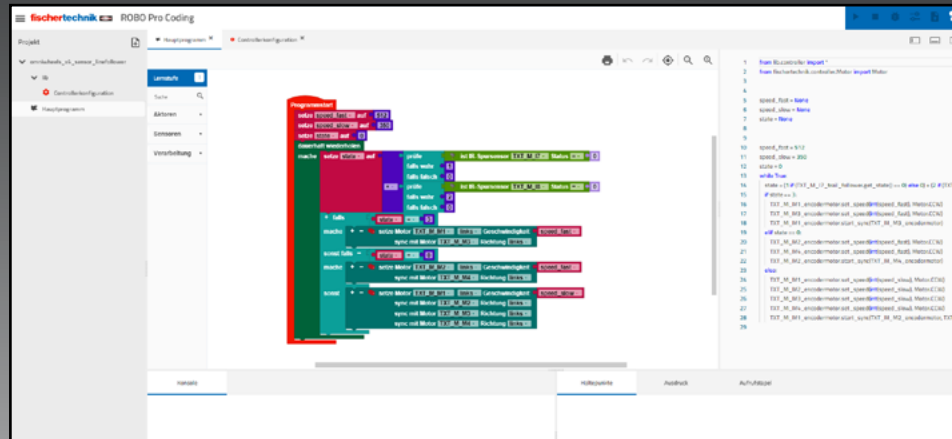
fischertechnik ROBO Pro Coding

Projekt
omnisdasdx_mit_sensor_linefollower
lib
Controllerkonfiguration
Hauptprogramm

Hauptprogramm ×
Controllerkonfiguration ×

Lernstufe
Suche
Aktoren
Sensoren
Verarbeitung

Programmstart
setze speed_fast auf 512
setze speed_slow auf 350
setze state auf 0
dauerhaft wiederholen
mache setze state auf
prüfe ist Ifr. Spursensor TXT_M_I1 Status = 0
falls wahr 1
falls falsch 0
prüfe ist Ifr. Spursensor TXT_M_I2 Status = 0
falls wahr 2
falls falsch 0
falls state = 3
mache setze Motor TXT_M_M1 links Geschwindigkeit speed_fast
sync mit Motor TXT_M_M2 Richtung links
sonst falls state = 0
mache setze Motor TXT_M_M1 links Geschwindigkeit speed_fast
sync mit Motor TXT_M_M2 Richtung links
sonst setze Motor TXT_M_M1 links Geschwindigkeit speed_slow
sync mit Motor TXT_M_M2 Richtung links
sync mit Motor TXT_M_M3 Richtung links
sync mit Motor TXT_M_M4 Richtung links

1 from lib.controller import *
2 from fischertechnik.controller.Motor import Motor
5 speed_fast = None
6 speed_slow = None
7 state = None
11 speed_fast = 512
12 speed_slow = 350
13 state = 0
14 while True:
15 state = (1 if (TXT_M_I1_trail_follower.get_state() == 0) else 0) + (2 if (TXT
16 if state == 3:
17 TXT_M_M1_encodermotor.set_speed(int(speed_fast), Motor.CCW)
18 TXT_M_M3_encodermotor.set_speed(int(speed_fast), Motor.CCW)
19 TXT_M_M1_encodermotor.start_sync(TXT_M_M3_encodermotor)
20 elif state == 0:
21 TXT_M_M1_encodermotor.set_speed(int(speed_fast), Motor.CCW)
22 TXT_M_M2_encodermotor.set_speed(int(speed_fast), Motor.CCW)
23 TXT_M_M1_encodermotor.start_sync(TXT_M_M2_encodermotor)
24 else:
25 TXT_M_M1_encodermotor.set_speed(int(speed_slow), Motor.CCW)
26 TXT_M_M2_encodermotor.set_speed(int(speed_slow), Motor.CCW)
27 TXT_M_M3_encodermotor.set_speed(int(speed_slow), Motor.CCW)
28 TXT_M_M4_encodermotor.set_speed(int(speed_slow), Motor.CCW)
29 TXT_M_M1_encodermotor.start_sync(TXT_M_M2_encodermotor, TXT

Konsole
Haltepunkte Ausdruck Aufrufstapel